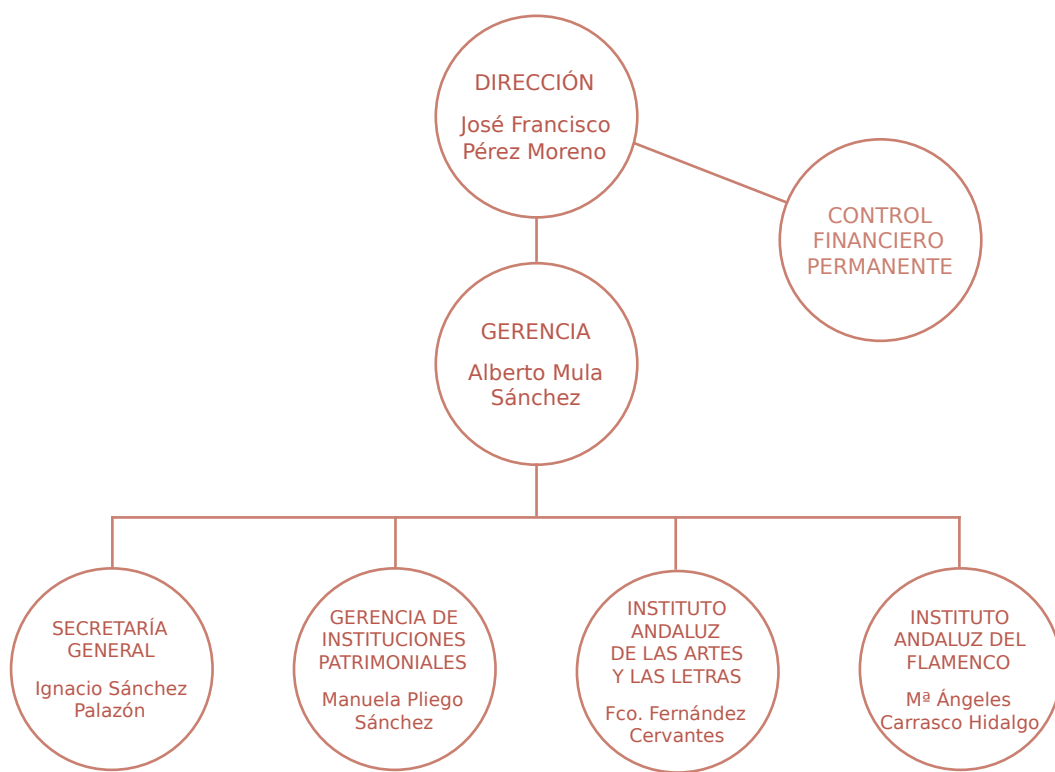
DIRECCIÓN

José Francisco Pérez Moreno

CONTROL FINANCIERO PERMANENTE

GERENCIA

Alberto Mula Sánchez

SECRETARÍA GENERAL

Ignacio Sánchez Palazón

GERENCIA DE INSTITUCIONES PATRIMONIALES

Manuela Pliego Sánchez

INSTITUTO ANDALUZ DE LAS ARTES Y LAS LETRAS

Fco. Fernández Cervantes

INSTITUTO ANDALUZ DEL FLAMENCO

Mª Ángeles Carrasco Hidalgo